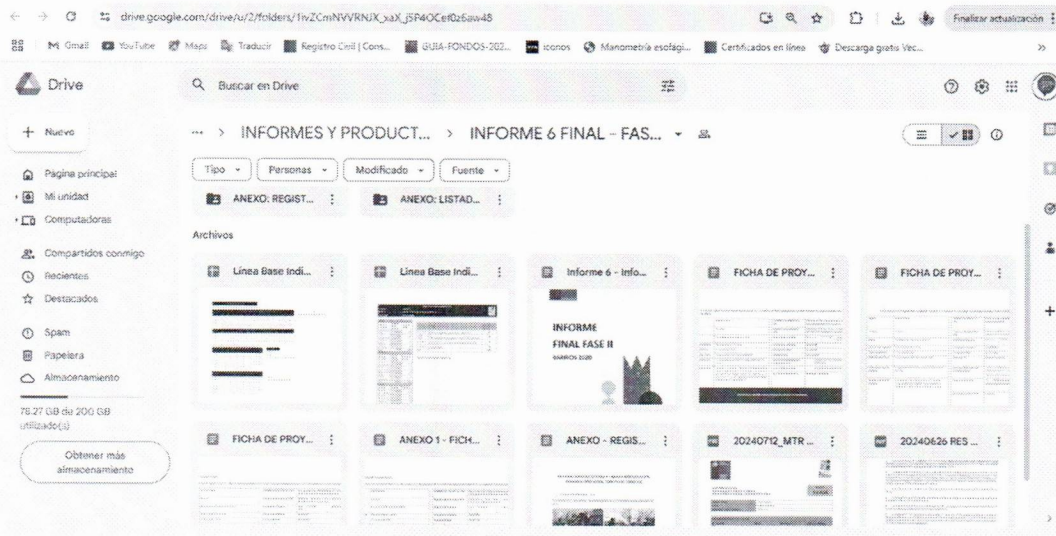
drive.google.com/drive/u/2/folders/1ivZCmNVVRNJX_xaX_j5P4OCef0z6aw48

Finalizar actualización

Gmail YouTube Maps Traducir Registro Civil | Cons... GUIA-FONDOS-202... iconos Manometría esofági... Certificados en línea Descarga gratis Vec...

Drive

Buscar en Drive

+ Nuevo

Página principal
Mi unidad
Computadoras
Compartidos conmigo
Recientes
Destacados
Spam
Papelera
Almacenamiento

78,27 GB de 200 GB utilizado(s)

Obtener más almacenamiento

... > INFORMES Y PRODUCT... > INFORME 6 FINAL - FAS...

Tipo Personas Modificado Fuente

ANEXO: REGIST... ANEXO: LISTAD...

Archivos

Línea Base Indi... Línea Base Indi... Informe 6 - Info... FICHA DE PROY... FICHA DE PROY...

INFORME
FINAL FASE II

FICHA DE PROY... ANEXO 1 - FICH... ANEXO - REGIS... 20240712_MTR ... 20240626 RES ...